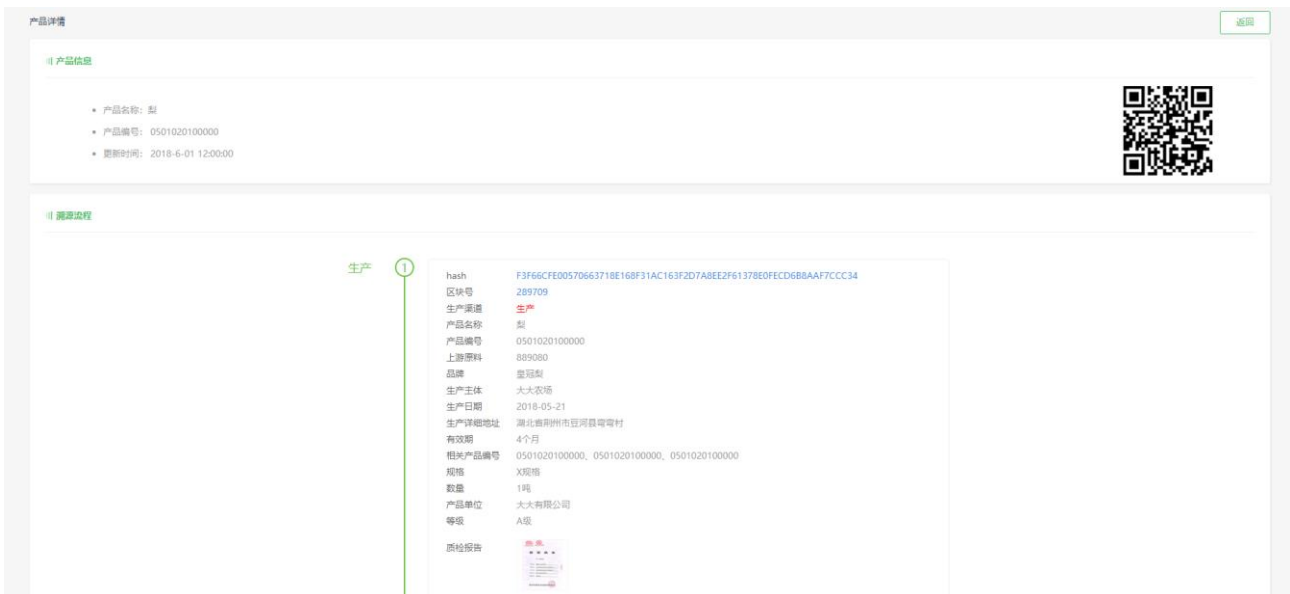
产品详情

返回

产品信息

• 产品名称：梨
• 产品编号：0501020100000
• 更新时间：2018-6-01 12:00:00

溯源流程

生产 1

| | |
|---|---|
| hash | F3F66CFE00570663718E168F31AC163F2D7A8EE2F61378E0FECD6B8AAF7CCC34 |
| 区块号 | 289709 |
| 生产渠道 | 生产 |
| 产品名称 | 梨 |
| 产品编号 | 0501020100000 |
| 上游原料 | 889080 |
| 品牌 | 皇冠梨 |
| 生产主体 | 大大农场 |
| 生产日期 | 2018-05-21 |
| 生产详细地址 | 湖北省荆州市豆河县弯弯村 |
| 有效期 | 4个月 |
| 相关产品编号 | 0501020100000、0501020100000、0501020100000 |
| 规格 | X规格 |
| 数量 | 1吨 |
| 产品单位 | 大大有限公司 |
| 等级 | A级 |
| 质检报告 | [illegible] |